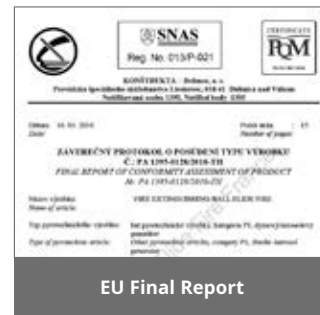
SNAS
Reg. No. 013/P-021

PQM

KONŠTRUKTA - Defence, a. s.
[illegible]
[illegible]

Dátum: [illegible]
Date

Počet strán: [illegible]
Number of pages

ZÁVEREČNÝ PROTOKOL O POSÚDENÍ TYPU VÝROBKU
Č. PA 1395-0126/2010-TH
FINAL REPORT OF CONFORMITY ASSESSMENT OF PRODUCT
Nr. PA 1395-0126/2010-TH

Názov výrobku:
Name of article:
FIRE EXTINGUISHING BALL ELIDE FIRE

Typ pyrotechnického výrobku:
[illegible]

Type of pyrotechnic article:
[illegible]

EU Final Report